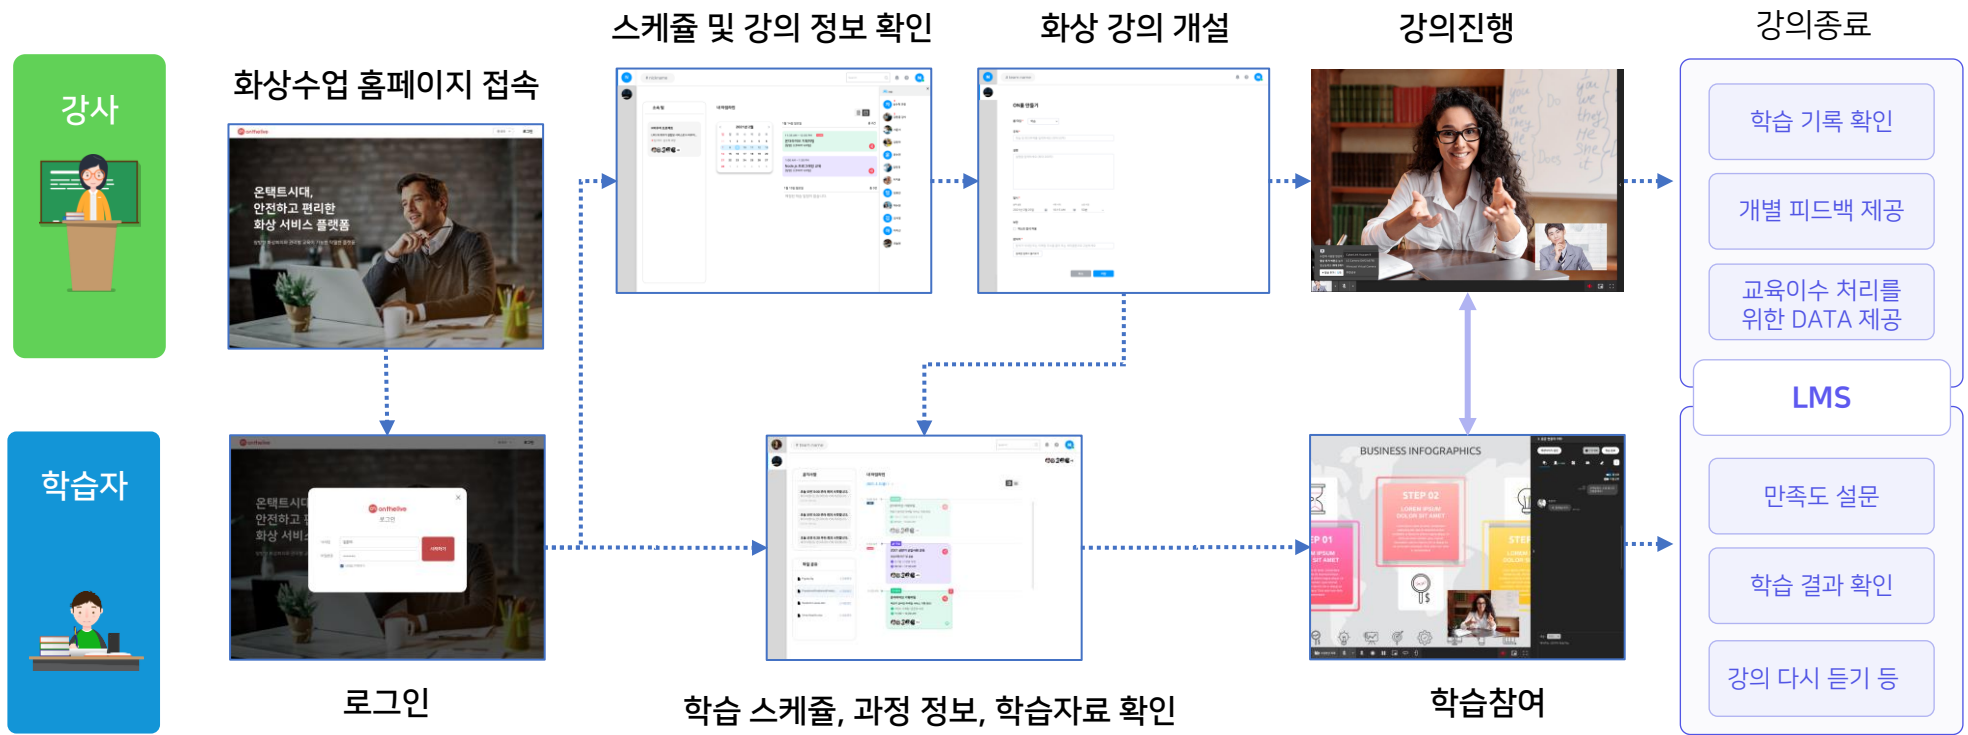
강사

학습자

화상수업 홈페이지 접속

온택트시대, 안전하고 편리한 화상 서비스 플랫폼

로그인

온택트시대 안전하고 편 화상 서비스

ontheline

스케쥴 및 강의 정보 확인

화상 강의 개설

강의진행

강의종료

학습 기록 확인

개별 피드백 제공

교육이수 처리를 위한 DATA 제공

LMS

만족도 설문

학습 결과 확인

강의 다시 듣기 등

학습 스케쥴, 과정 정보, 학습자료 확인

BUSINESS INFOGRAPHICS

STEP 02

LOREM IPSUM DOLOR SIT AMET

STEP 01

STEP

학습참여